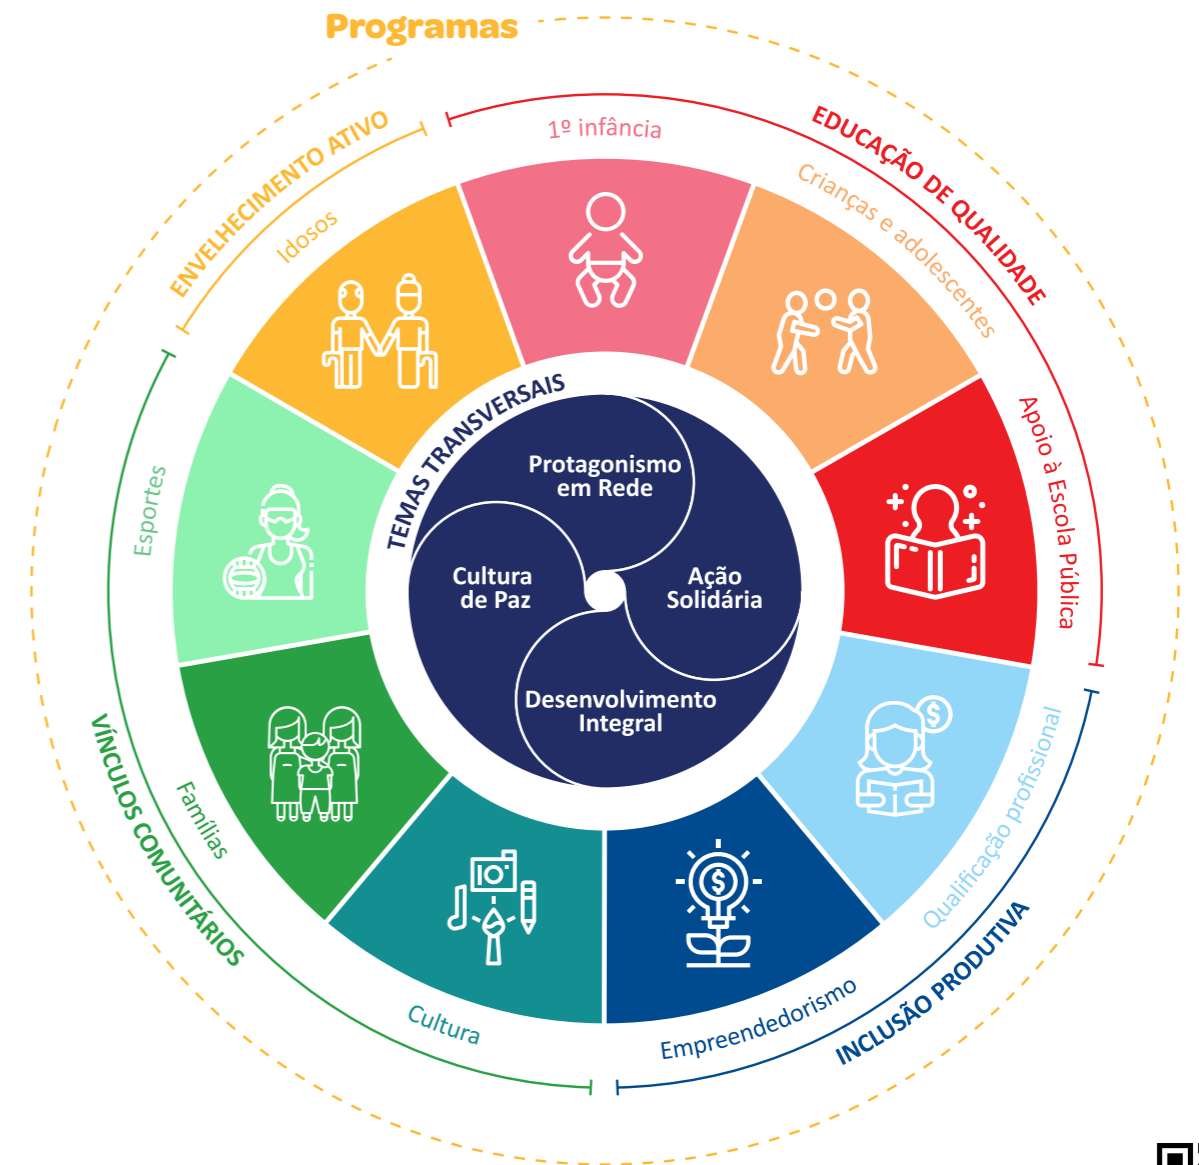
Programas

EDUCAÇÃO DE QUALIDADE

1º infância

Crianças e adolescentes

Apoio à Escola Pública

INCLUSÃO PRODUTIVA

Qualificação profissional

Empreendedorismo

VÍNCULOS COMUNITÁRIOS

Cultura

Famílias

Esportes

ENVELHECIMENTO ATIVO

Idosos

TEMAS TRANSVERSAIS

Protagonismo em Rede

Ação Solidária

Desenvolvimento Integral

Cultura de Paz